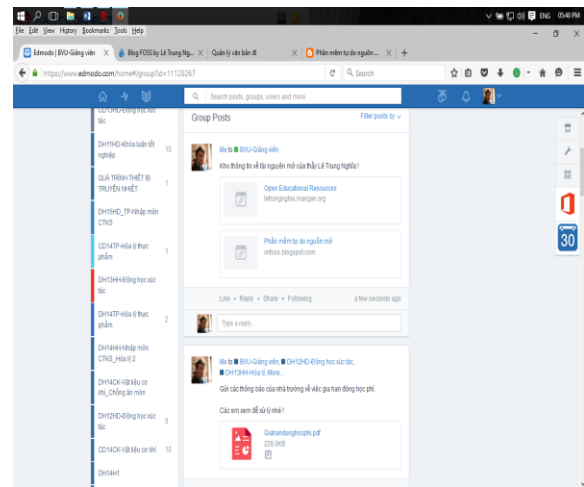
File Edit View History Bookmarks Tools Help

Edmodo | BVU-Giảng viên ×
Blog FOSS by Lê Trung Ng... ×
Quản lý văn bản đi ×
Phần mềm tự do nguồn... ×
+

https://www.edmodo.com/home#/group?id=11128267
Search

ENG 05:40 PM

Search posts, groups, users and more

CD13HD-Động học xúc tác

DH11HD-Khóa luận tốt nghiệp 10

QUÁ TRÌNH THIẾT BỊ TRUYỀN NHIỆT 1

DH15HD_TP-Nhập môn CTKS

CD14TP-Hóa lý thực phẩm 1

DH13HH-Động học xúc tác

DH14TP-Hóa lý thực phẩm 2

DH14HH-Nhập môn CTKS_Hóa lý 2

DH14CK-Vật liệu cơ khí_Chống ăn mòn

DH12HD-Động học xúc tác 9

CD14CK-Vật liệu cơ khí 10

DH14H1

Group Posts
Filter posts by

Me to BVU-Giảng viên
Kho thông tin về tài nguyên mở của thầy Lê Trung Nghĩa !

Open Educational Resources
letrungnghia.mangvn.org

Phần mềm tự do nguồn mở
vnfoss.blogspot.com

Like • Reply • Share • Following
a few seconds ago

Type a reply...

Me to BVU-Giảng viên, DH12HD-Động học xúc tác, DH13HH-Hóa lý, More...
Gửi các thông báo của nhà trường về việc gia hạn đóng học phí.

Các em xem để xử lý nhé !

Giahandonghocphi.pdf
228.0KB

30